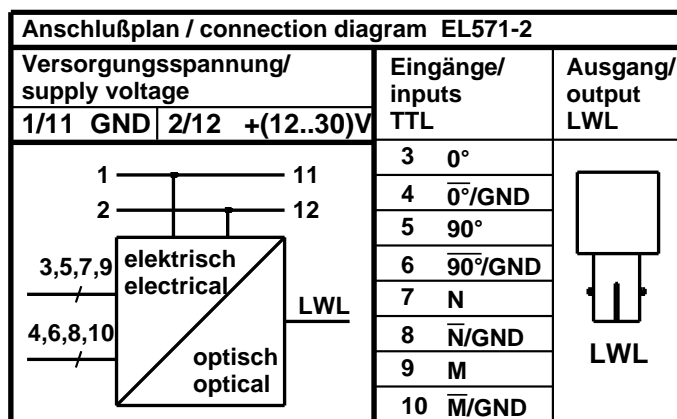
Anschlußplan / connection diagram EL571-2

| Versorgungsspannung/ supply voltage | | Eingänge/ inputs TTL | | Ausgang/ output LWL |
|---|---|---|---|---|
| 1/11 GND | 2/12 +(12..30)V | | | |
| | | 3 | 0° | |
| | | 4 | $\overline{0°}$/GND | |
| | | 5 | 90° | |
| | | 6 | $\overline{90°}$/GND | |
| | | 7 | N | |
| | | 8 | $\overline{N}$/GND | LWL |
| | | 9 | M | |
| | | 10 | $\overline{M}$/GND | |

1
11
2
12
3,5,7,9
4,6,8,10
elektrisch
electrical
LWL
optisch
optical